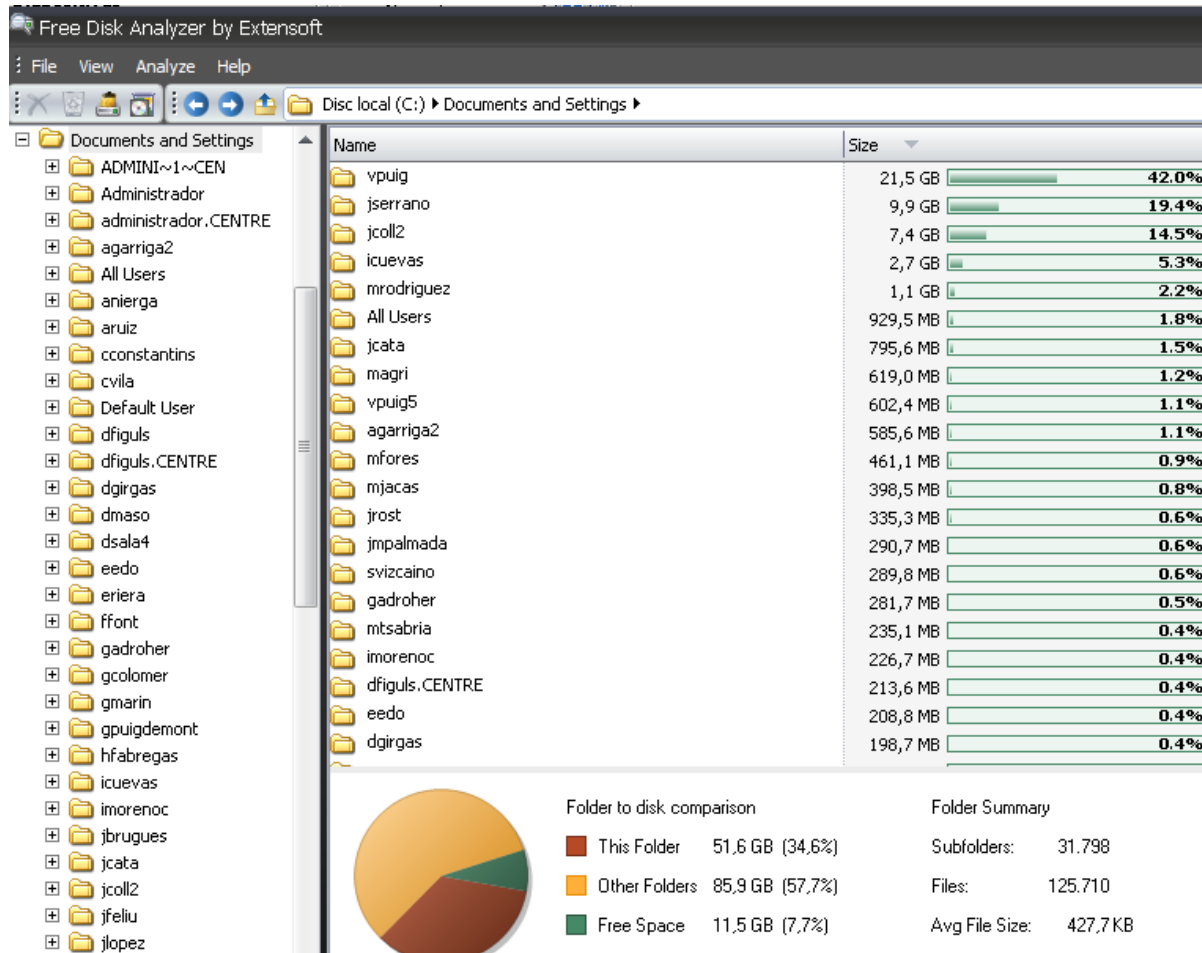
Free Disk Analyzer by Extensoft

File View Analyze Help

Disc local (C:) ▸ Documents and Settings ▸

Documents and Settings
ADMINI~1~CEN
Administrador
administrador.CENTRE
agarriga2
All Users
anierga
aruiz
cconstantins
cvila
Default User
dfiguls
dfiguls.CENTRE
dgirgas
dmaso
dsala4
eedo
eriera
ffont
gadroher
gcolomer
gmarin
gpuigdemont
hfabregas
icuevas
imorenoc
jbrugues
jcata
jcoll2
jfeliu
jlopez

| Name | Size | |
|---|---|---|
| vpuig | 21,5 GB | 42.0% |
| jserrano | 9,9 GB | 19.4% |
| jcoll2 | 7,4 GB | 14.5% |
| icuevas | 2,7 GB | 5.3% |
| mrodriguez | 1,1 GB | 2.2% |
| All Users | 929,5 MB | 1.8% |
| jcata | 795,6 MB | 1.5% |
| magri | 619,0 MB | 1.2% |
| vpuig5 | 602,4 MB | 1.1% |
| agarriga2 | 585,6 MB | 1.1% |
| mfores | 461,1 MB | 0.9% |
| mjacas | 398,5 MB | 0.8% |
| jrost | 335,3 MB | 0.6% |
| jmpalmada | 290,7 MB | 0.6% |
| svizcaino | 289,8 MB | 0.6% |
| gadroher | 281,7 MB | 0.5% |
| mtsabria | 235,1 MB | 0.4% |
| imorenoc | 226,7 MB | 0.4% |
| dfiguls.CENTRE | 213,6 MB | 0.4% |
| eedo | 208,8 MB | 0.4% |
| dgirgas | 198,7 MB | 0.4% |

Folder to disk comparison
This Folder 51,6 GB (34,6%)
Other Folders 85,9 GB (57,7%)
Free Space 11,5 GB (7,7%)

Folder Summary
Subfolders: 31.798
Files: 125.710
Avg File Size: 427,7 KB